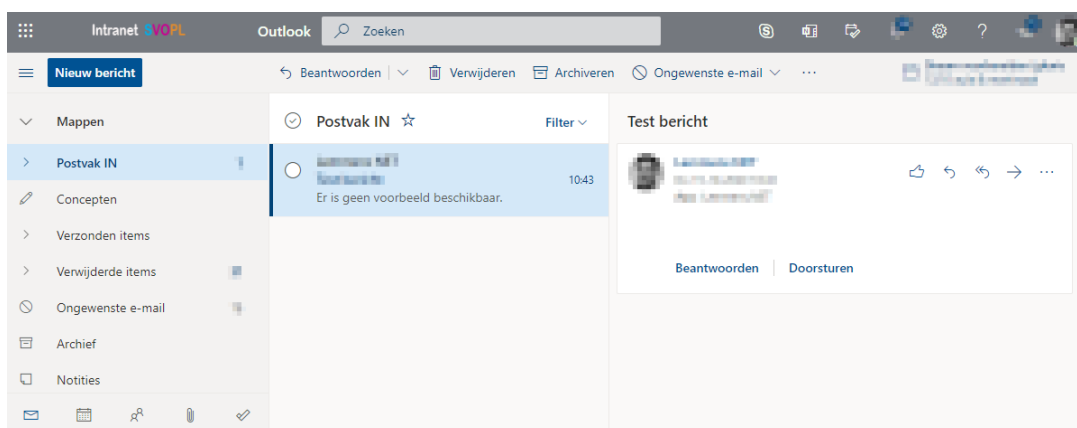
Intranet SVOPL Outlook Zoeken

Nieuw bericht

Beantwoorden | Verwijderen Archiveren Ongewenste e-mail ···

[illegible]

Mappen

Postvak IN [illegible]

Concepten

Verzonden items

Verwijderde items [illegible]

Ongewenste e-mail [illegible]

Archief

Notities

Postvak IN ☆

Filter

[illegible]
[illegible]
Er is geen voorbeeld beschikbaar.
10:43

Test bericht

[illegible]
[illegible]
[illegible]

Beantwoorden | Doorsturen